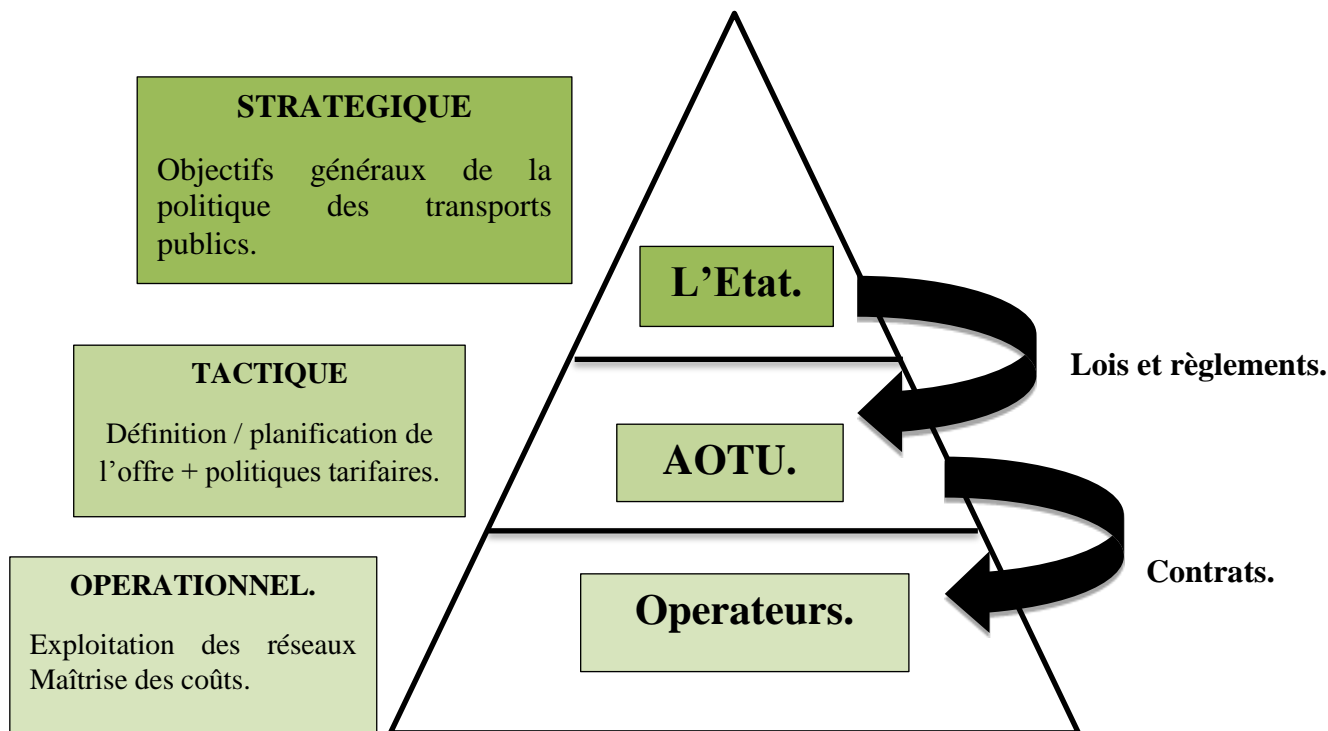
STRATEGIQUE

Objectifs généraux de la politique des transports publics.

L'Etat.

Lois et règlements.

TACTIQUE

Définition / planification de l'offre + politiques tarifaires.

AOTU.

Contrats.

OPERATIONNEL.

Exploitation des réseaux Maîtrise des coûts.

Operateurs.